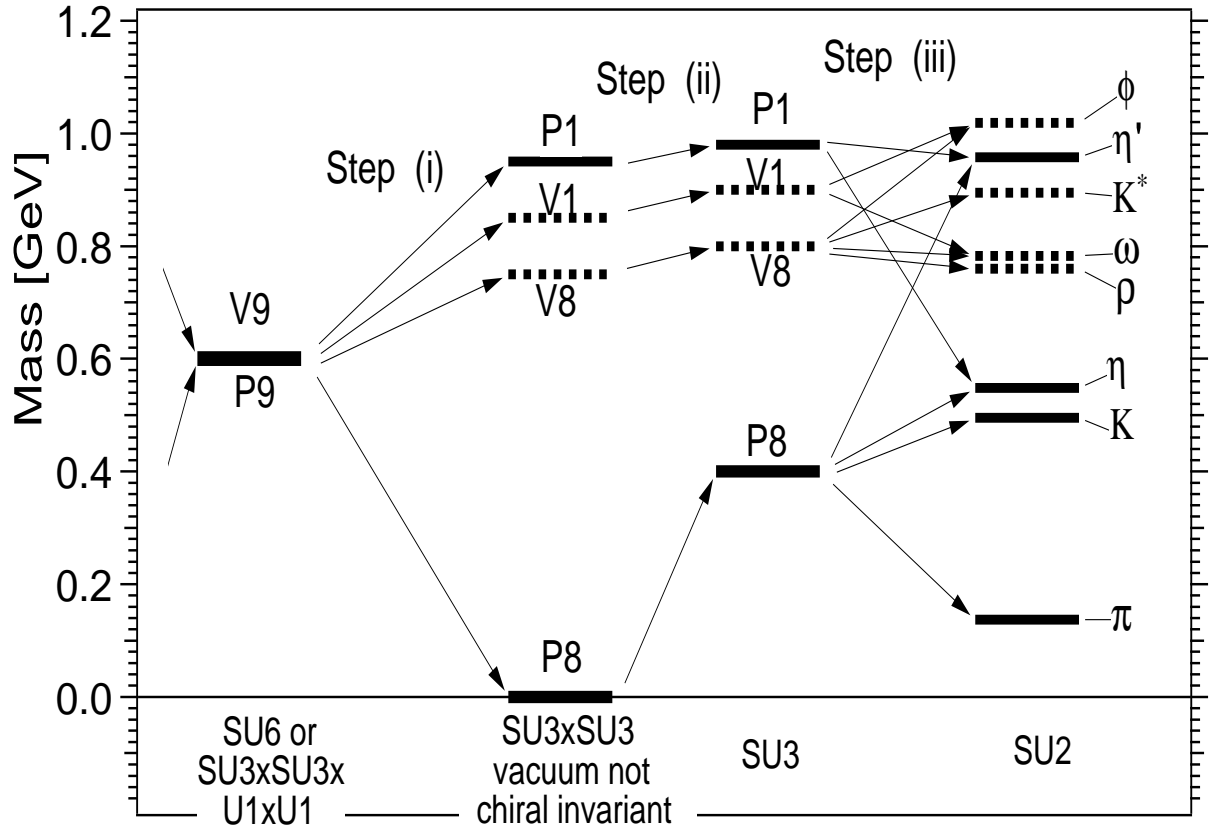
Mass [GeV]

1.2
1.0
0.8
0.6
0.4
0.2
0.0

Step (i)
Step (ii)
Step (iii)

V9
P9

P1
V1
V8
P8

P1
V1
V8
P8

$\phi$
$\eta'$
$K^*$
$\omega$
$\rho$
$\eta$
K
$\pi$

SU6 or SU3xSU3x U1xU1
SU3xSU3 vacuum not chiral invariant
SU3
SU2